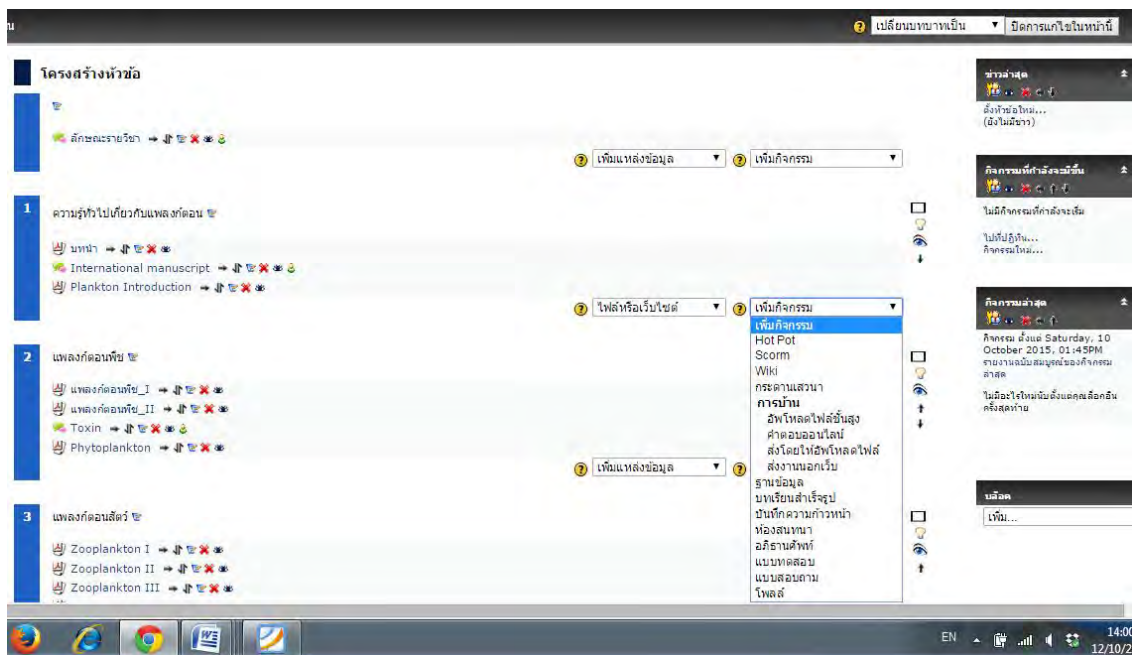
น

เปลี่ยนบทบาทเป็น ▾ ปิดการแก้ไขในหน้านี้

โครงสร้างหัวข้อ

ลักษณะรายวิชา

เพิ่มแหล่งข้อมูล ▾ เพิ่มกิจกรรม ▾

1 ความรู้ทั่วไปเกี่ยวกับแพลงก์ตอน

บทนำ
International manuscript
Plankton Introduction

ไฟล์หรือเว็บไซต์ ▾ เพิ่มกิจกรรม ▾

เพิ่มกิจกรรม
Hot Pot
Scorm
Wiki
กระดานเสวนา
การบ้าน
อัพโหลดไฟล์ขั้นสูง
คำตอบออนไลน์
ส่งโดยให้อัพโหลดไฟล์
ส่งงานนอกเว็บ
ฐานข้อมูล
บทเรียนสำเร็จรูป
บันทึกความก้าวหน้า
ห้องสนทนา
อภิธานศัพท์
แบบทดสอบ
แบบสอบถาม
โพลล์

2 แพลงก์ตอนพืช

แพลงก์ตอนพืช_I
แพลงก์ตอนพืช_II
Toxin
Phytoplankton

เพิ่มแหล่งข้อมูล ▾

3 แพลงก์ตอนสัตว์

Zooplankton I
Zooplankton II
Zooplankton III

ข่าวล่าสุด
ตั้งหัวข้อใหม่...
(ยังไม่มีข่าว)

กิจกรรมที่กำลังจะมีขึ้น
ไม่มีกิจกรรมที่กำลังจะเริ่ม
ไปที่ปฏิทิน...
กิจกรรมใหม่...

กิจกรรมล่าสุด
กิจกรรม ตั้งแต่ Saturday, 10 October 2015, 01:45PM
รายงานฉบับสมบูรณ์ของกิจกรรมล่าสุด
ไม่มีอะไรใหม่นับตั้งแต่คุณล็อคอินครั้งสุดท้าย

บล็อค
เพิ่ม...

EN 14:00 12/10/2